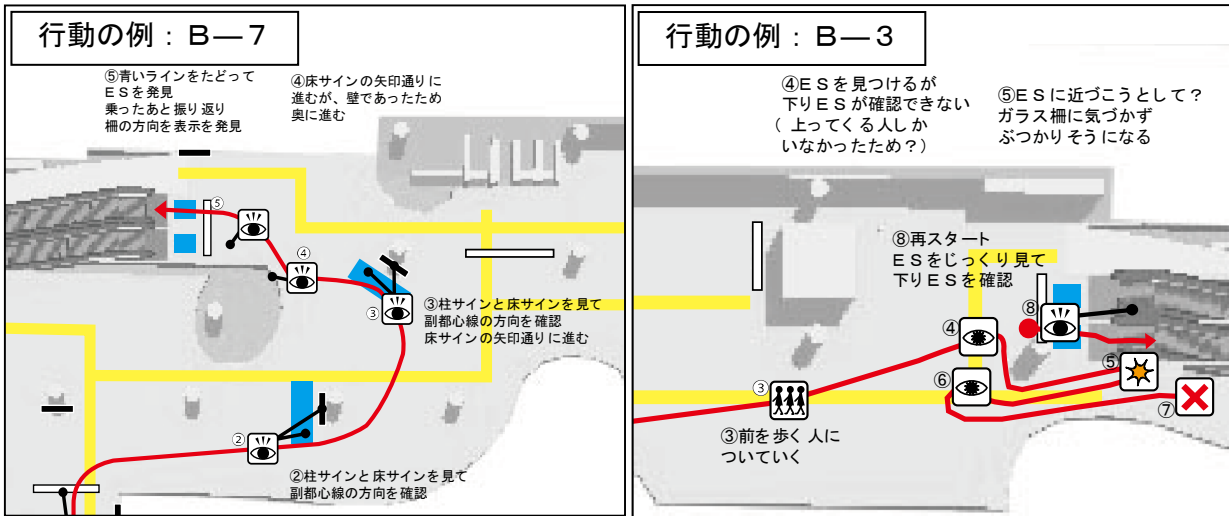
行動の例：B—7

⑤青いラインをたどって
ＥＳを発見
乗ったあと振り返り
柵の方向を表示を発見

④床サインの矢印通りに
進むが、壁であったため
奥に進む

⑤

④

③柱サインと床サインを見て
副都心線の方向を確認
床サインの矢印通りに進む

③

②

②柱サインと床サインを見て
副都心線の方向を確認

行動の例：B—3

④ＥＳを見つけるが
下りＥＳが確認できない
（上ってくる人しか
いなかったため？）

⑤ＥＳに近づこうとして？
ガラス柵に気づかず
ぶつかりそうになる

⑧再スタート
ＥＳをじっくり見て
下りＥＳを確認

⑧

④

⑤

⑥

③

⑦

③前を歩く人に
ついていく